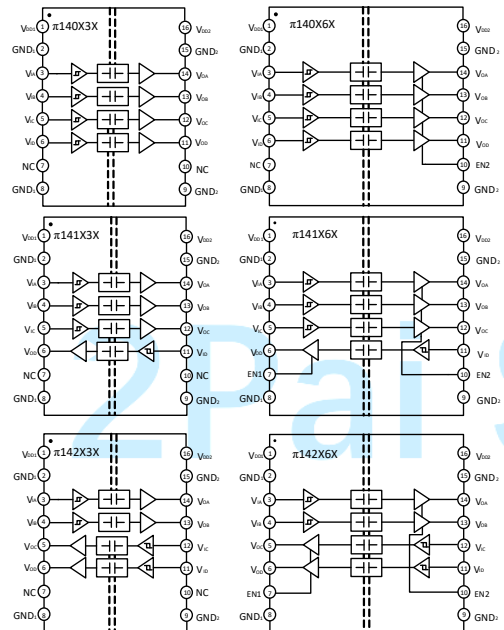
π140X3X
V_DD1 1
GND1 2
V_IA 3
V_IB 4
V_IC 5
V_ID 6
NC 7
GND1 8
16 V_DD2
15 GND2
14 V_OA
13 V_OB
12 V_OC
11 V_OD
10 NC
9 GND2

π140X6X
V_DD1 1
GND1 2
V_IA 3
V_IB 4
V_IC 5
V_ID 6
NC 7
GND1 8
16 V_DD2
15 GND2
14 V_OA
13 V_OB
12 V_OC
11 V_OD
10 EN2
9 GND2

π141X3X
V_DD1 1
GND1 2
V_IA 3
V_IB 4
V_IC 5
V_OD 6
NC 7
GND1 8
16 V_DD2
15 GND2
14 V_OA
13 V_OB
12 V_OC
11 V_ID
10 NC
9 GND2

π141X6X
V_DD1 1
GND1 2
V_IA 3
V_IB 4
V_IC 5
V_OD 6
EN1 7
GND1 8
16 V_DD2
15 GND2
14 V_OA
13 V_OB
12 V_OC
11 V_ID
10 EN2
9 GND2

π142X3X
V_DD1 1
GND1 2
V_IA 3
V_IB 4
V_OC 5
V_OD 6
NC 7
GND1 8
16 V_DD2
15 GND2
14 V_OA
13 V_OB
12 V_IC
11 V_ID
10 NC
9 GND2

π142X6X
V_DD1 1
GND1 2
V_IA 3
V_IB 4
V_OC 5
V_OD 6
EN1 7
GND1 8
16 V_DD2
15 GND2
14 V_OA
13 V_OB
12 V_IC
11 V_ID
10 EN2
9 GND2

2Pai S